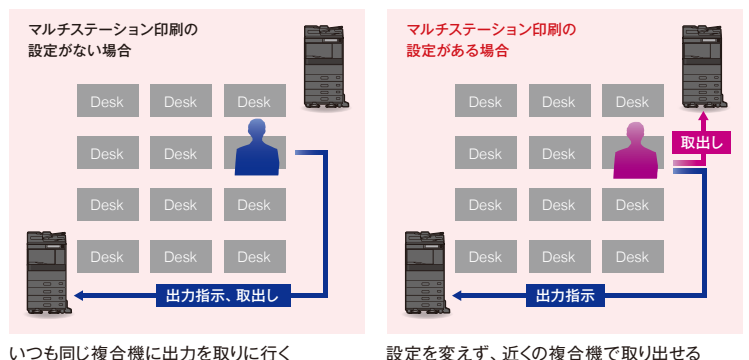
マルチステーション印刷の
設定がない場合

Desk Desk Desk
Desk Desk Desk
Desk Desk Desk
Desk Desk Desk

出力指示、取出し

いつも同じ複合機に出力を取りに行く

マルチステーション印刷の
設定がある場合

Desk Desk Desk
Desk Desk Desk
Desk Desk Desk
Desk Desk Desk

取出し

出力指示

設定を変えず、近くの複合機で取り出せる